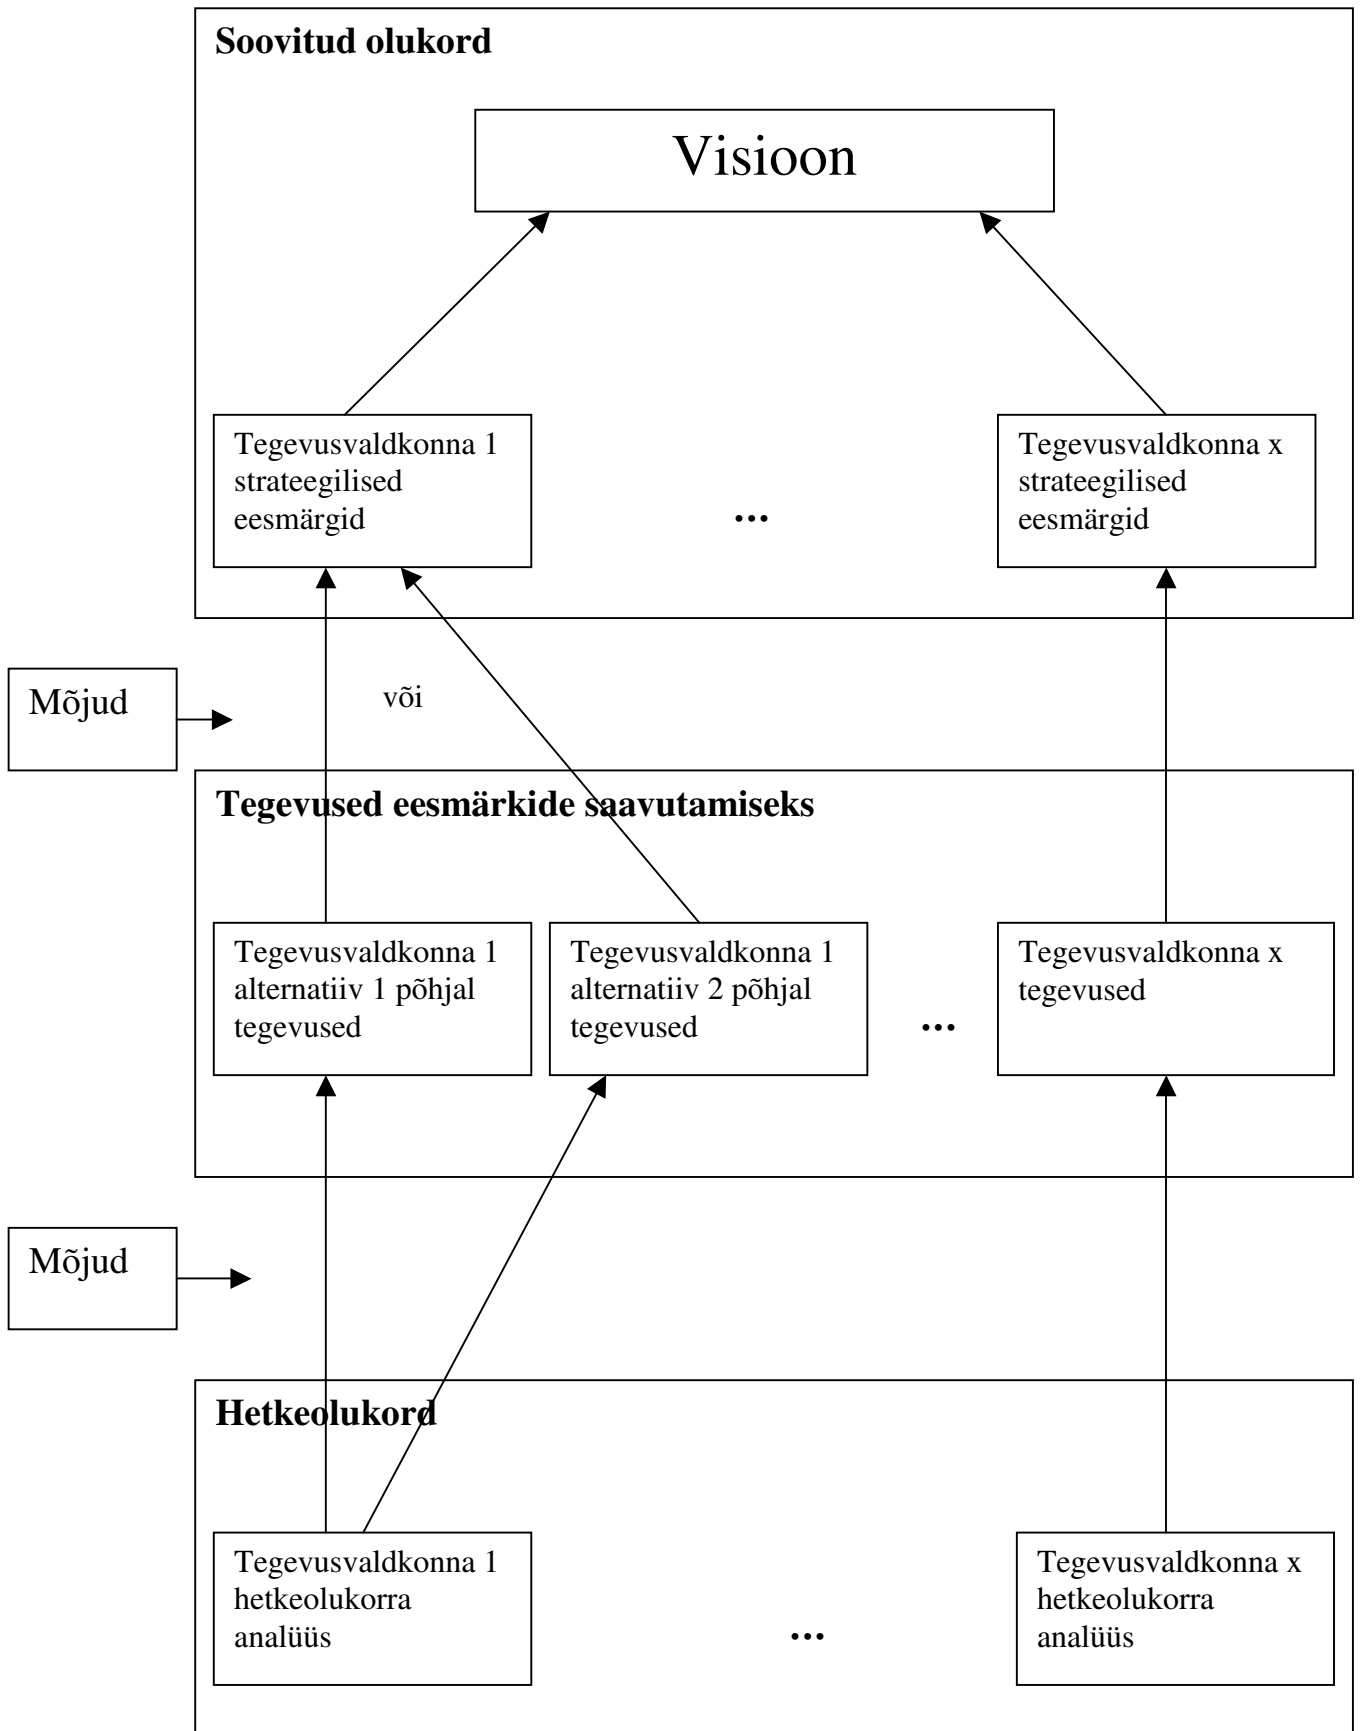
Soovitud olukord

Visioon

Tegevusvaldkonna 1 strateegilised eesmärgid

...

Tegevusvaldkonna x strateegilised eesmärgid

Mõjud

või

Tegevused eesmärkide saavutamiseks

Tegevusvaldkonna 1 alternatiiv 1 põhjal tegevused

Tegevusvaldkonna 1 alternatiiv 2 põhjal tegevused

...

Tegevusvaldkonna x tegevused

Mõjud

Hetkeolukord

Tegevusvaldkonna 1 hetkeolukorra analüüs

...

Tegevusvaldkonna x hetkeolukorra analüüs